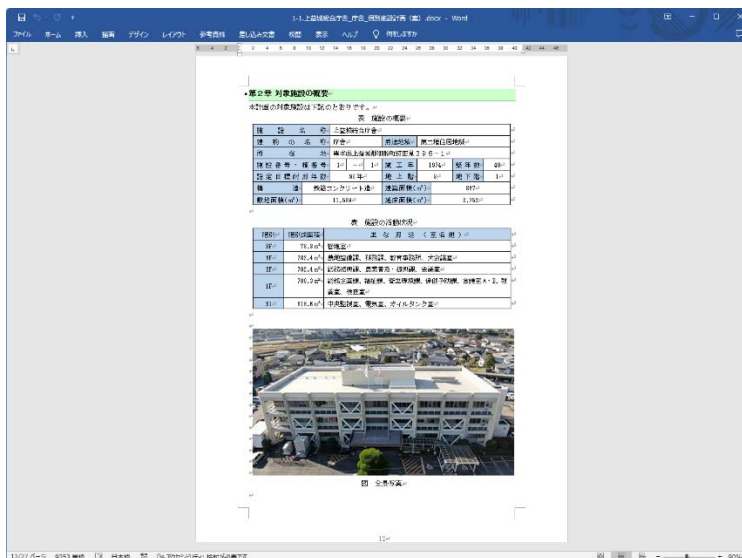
1-1_上益城総合庁舎_庁舎_個別施設計画 (案) .docx - Word

ファイル ホーム 挿入 描画 デザイン レイアウト 参考資料 差し込み文書 校閲 表示 ヘルプ 何をしますか

第2章 対象施設の概要

本計画の対象施設は下記のとおりです。

表 施設の概要

| 施設名称 | 上益城総合庁舎 | | | | |
|---|---|---|---|---|---|
| 建物の名称 | 庁舎 | 用途地域 | 第二種住居地域 | | |
| 所在地 | 熊本県上益城郡御船町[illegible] | | | | |
| 施設番号・棟番号 | 1 | 1 | 竣工年 | 1974 | 築年数 | 49 |
| 設定目標耐用年数 | 91年 | 地上階 | 5 | 地下階 | 1 |
| 構造 | 鉄筋コンクリート造 | 建築面積(㎡) | 897 | | |
| 敷地面積(㎡) | 17,580 | 延床面積(㎡) | 5,750 | | |

表 施設の活動状況

| 階別 | 階別床面積 | 主な用途（主な部屋） |
|---|---|---|
| 5F | 75.8㎡ | 管理室 |
| 4F | 702.4㎡ | 農地整備課、林務課、教育事務所、大会議室 |
| 3F | 702.4㎡ | 総務振興課、農業普及・振興課、会議室 |
| 2F | 780.9㎡ | 総務企画課、福祉課、衛生環境課、保健予防課、会議室A・B、相談室、待合室 |
| B1 | 616.8㎡ | 中央監視室、電気室、オイルタンク室 |

図 全景写真

12

12/77 ページ 9353 単語 日本語

90%